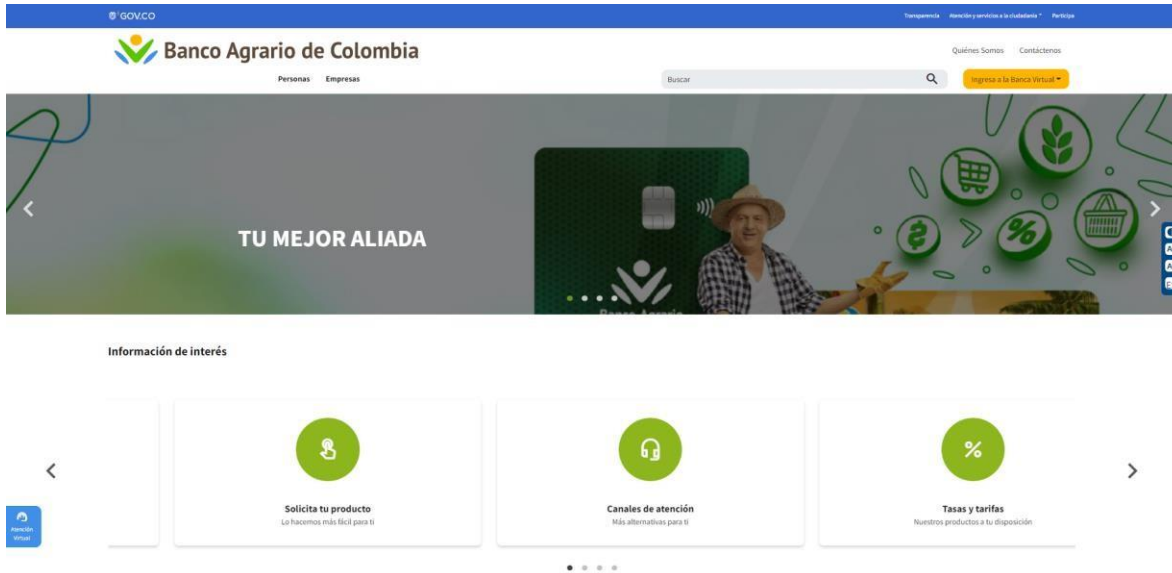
GOV.CO

Transparencia Atención y servicios a la ciudadanía Participa

Banco Agrario de Colombia

Quiénes Somos Contáctenos

Personas Empresas

Buscar

Ingresa a la Banca Virtual

TU MEJOR ALIADA

Banco Agrario

Información de interés

Solicita tu producto
Lo hacemos más fácil para ti

Canales de atención
Más alternativas para ti

Tasas y tarifas
Nuestros productos a tu disposición

Atención Virtual